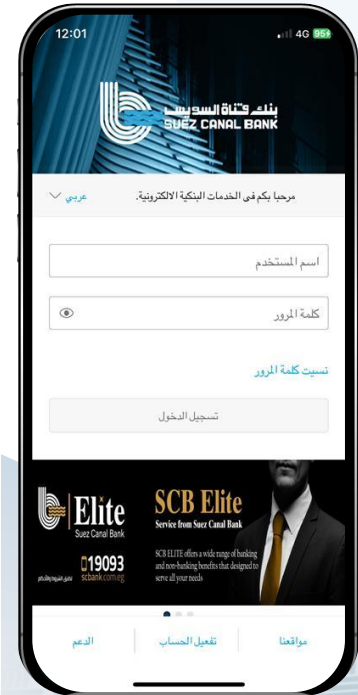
12:01
4G 95+

بنك قناة السويس
SUEZ CANAL BANK

مرحبا بكم فى الخدمات البنكية الالكترونية.
عربي

اسم المستخدم

كلمة المرور

نسيت كلمة المرور

تسجيل الدخول

Elite
Suez Canal Bank
19093
scbank.com.eg
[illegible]

SCB Elite
Service from Suez Canal Bank
SCB ELITE offers a wide range of banking and non-banking benefits that designed to serve all your needs

مواقعنا
تفعيل الحساب
الدعم